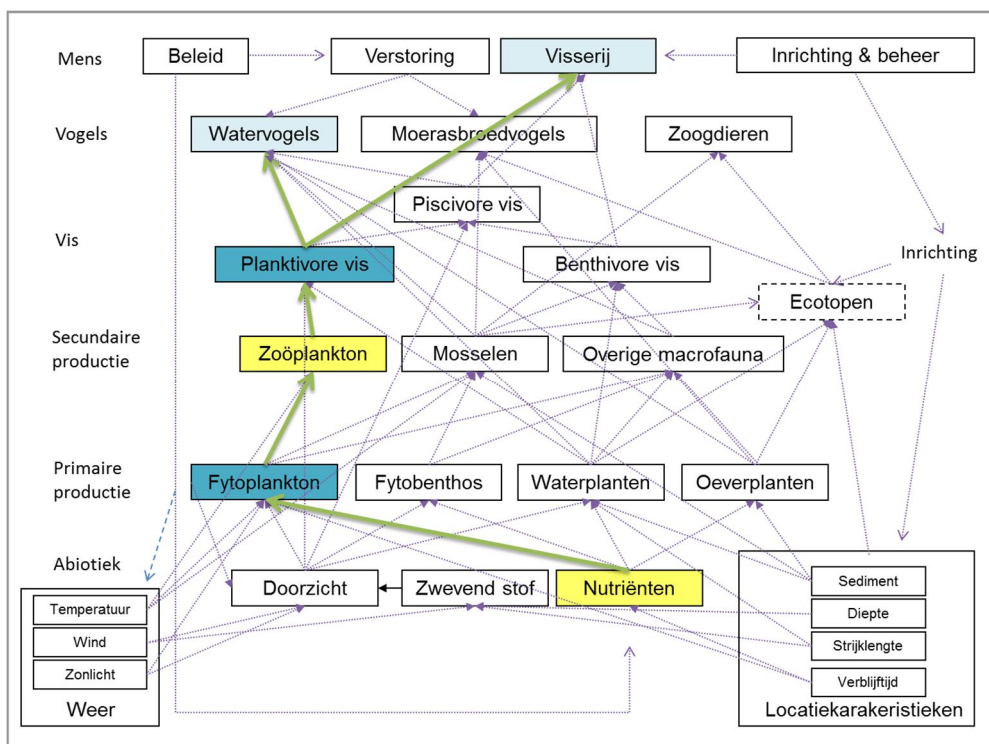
Mens
Beleid
Verstoring
Visserij
Inrichting & beheer

Vogels
Watervogels
Moerasbroedvogels
Zoogdieren

Piscivore vis

Vis
Planktivore vis
Benthivore vis
Inrichting

Ecotopen

Secundaire productie
Zoöplankton
Mosselen
Overige macrofauna

Primaire productie
Fytoplankton
Fytobenthos
Waterplanten
Oeverplanten

Abiotiek
Doorzicht
Zwevend stof
Nutriënten

Temperatuur
Wind
Zonlicht
Weer

Sediment
Diepte
Strijklengte
Verblijftijd
Locatiekarakeristieken